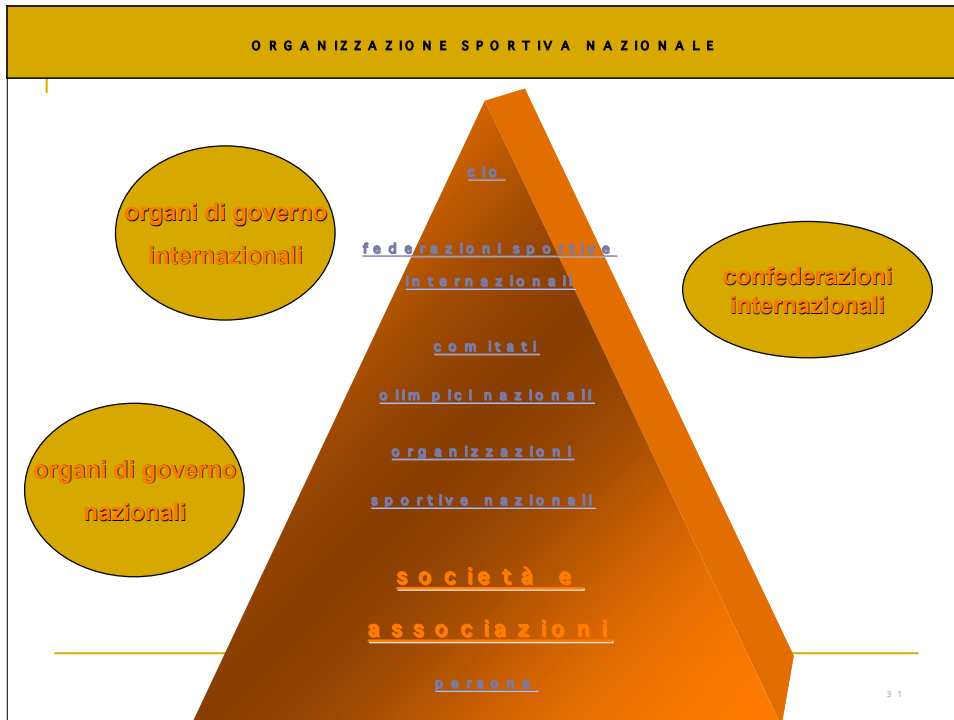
ORGANIZZAZIONE SPORTIVA NAZIONALE

organi di governo internazionali

cio

federazioni sportive internazionali

confederazioni internazionali

comitati olimpici nazionali

organizzazioni sportive nazionali

organi di governo nazionali

società e associazioni

persone

31